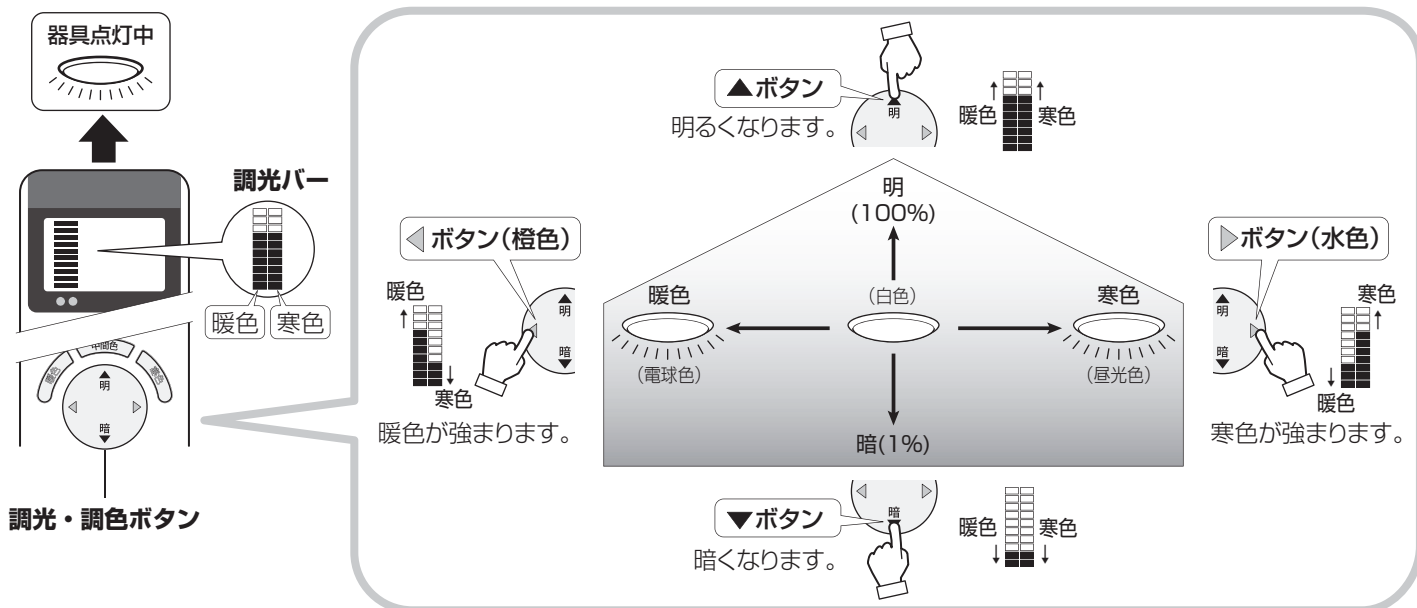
器具点灯中

調光バー

暖色 寒色

中間色

明

暗

調光・調色ボタン

▲ボタン
明るくなります。

明

暖色 寒色

明
(100%)

◁ボタン(橙色)

暖色
寒色

明
暗

暖色が強まります。

暖色

(白色)

寒色

(電球色)

(昼光色)

暗(1%)

▷ボタン(水色)

明
暗

寒色
暖色

寒色が強まります。

暗

▼ボタン
暗くなります。

暖色 寒色